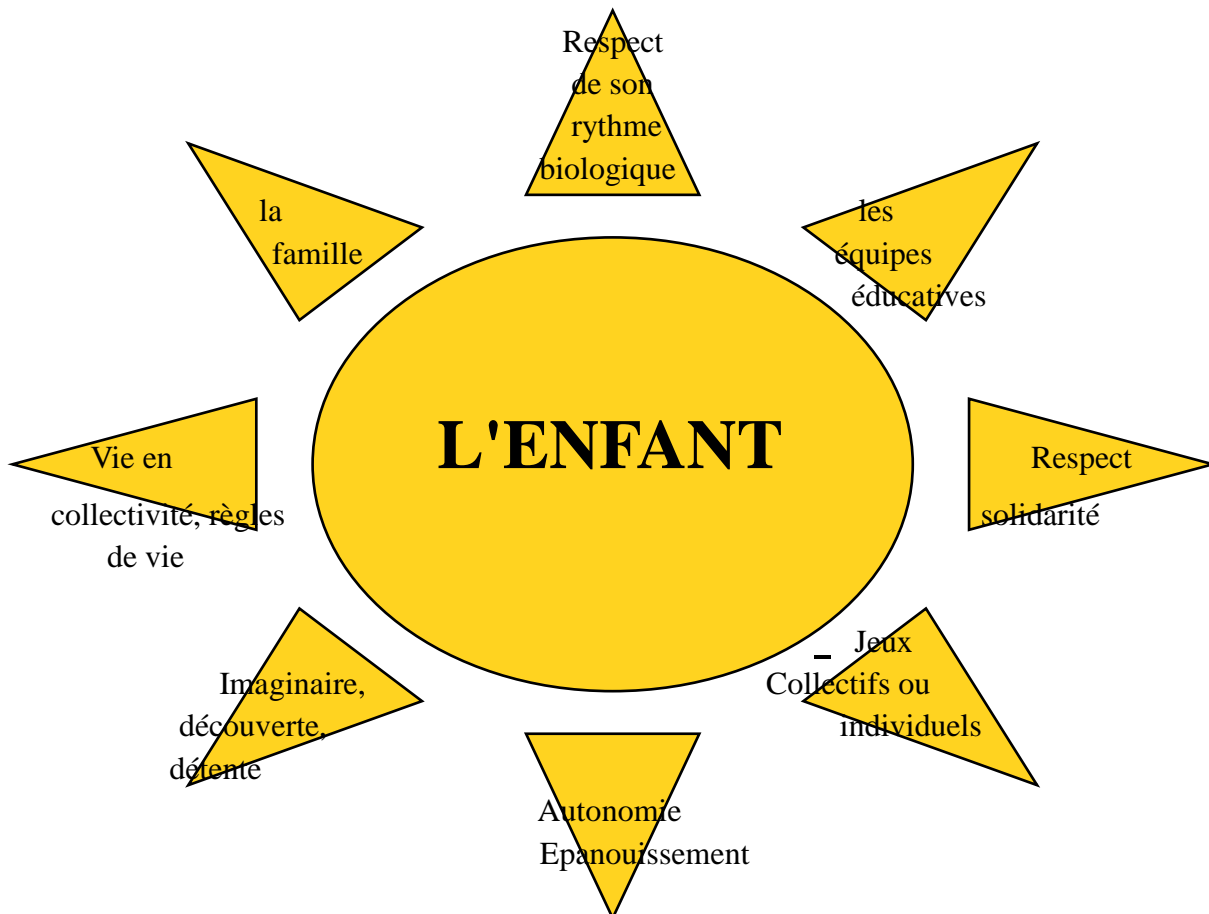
Respect de son rythme biologique

la famille

les équipes éducatives

L'ENFANT

Vie en collectivité, règles de vie

Respect solidarité

Imaginaire, découverte, détente

Jeux Collectifs ou individuels

Autonomie Epanouissement